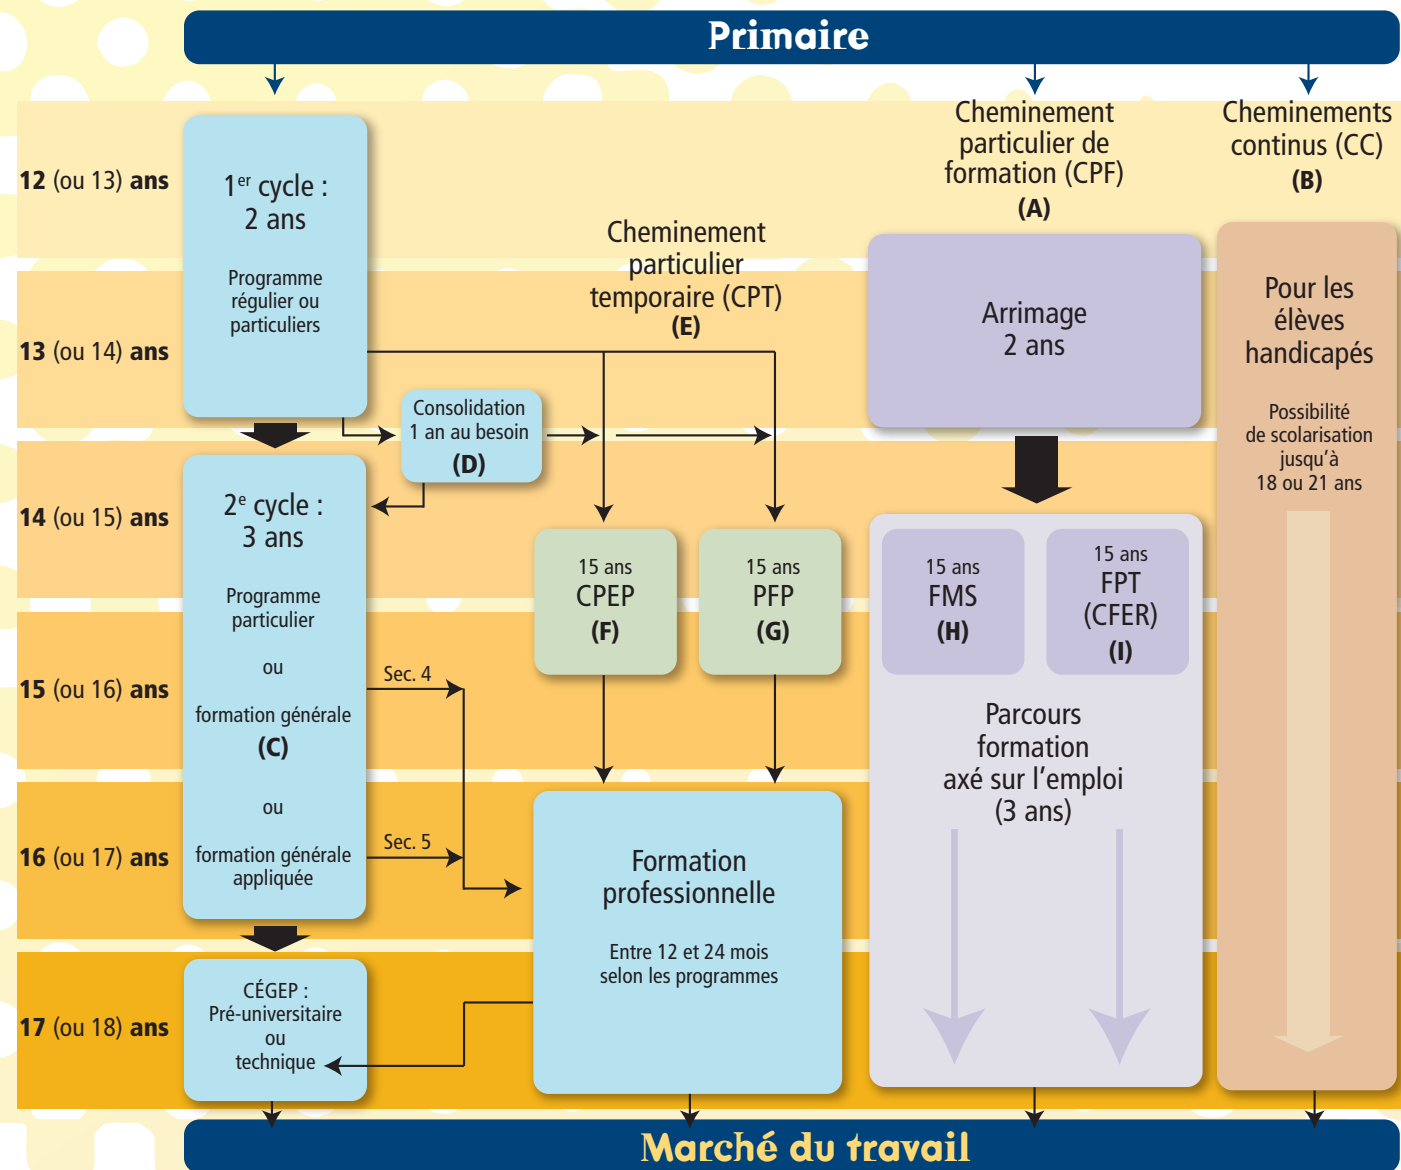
Primaire

Cheminement particulier de formation (CPF)
(A)

Cheminements continus (CC)
(B)

12 (ou 13) ans

13 (ou 14) ans

14 (ou 15) ans

15 (ou 16) ans

16 (ou 17) ans

17 (ou 18) ans

$1^{er}$ cycle : 2 ans

Programme régulier ou particuliers

Cheminement particulier temporaire (CPT)
(E)

Arrimage
2 ans

Pour les élèves handicapés

Possibilité de scolarisation jusqu'à 18 ou 21 ans

Consolidation
1 an au besoin
(D)

$2^e$ cycle : 3 ans

Programme particulier

ou

formation générale
(C)

ou

formation générale appliquée

Sec. 4

Sec. 5

15 ans
CPEP
(F)

15 ans
PFP
(G)

15 ans
FMS
(H)

15 ans
FPT
(CFER)
(I)

Parcours formation axé sur l'emploi (3 ans)

Formation professionnelle

Entre 12 et 24 mois selon les programmes

CÉGEP :
Pré-universitaire
ou
technique

Marché du travail